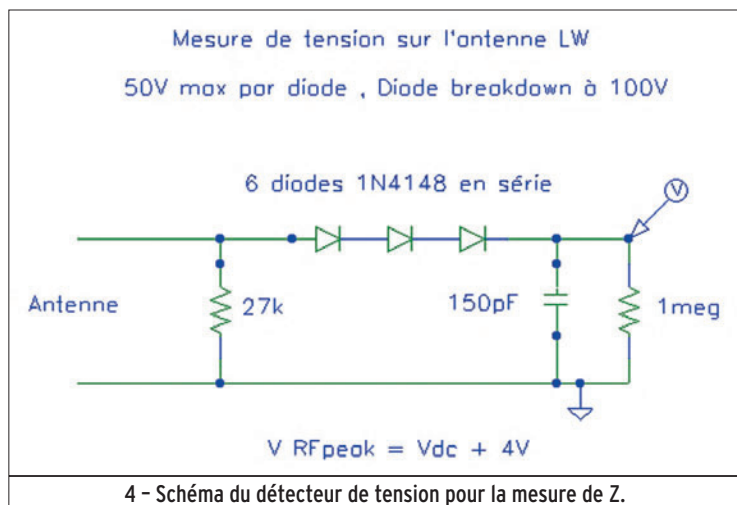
Mesure de tension sur l'antenne LW

50V max par diode , Diode breakdown à 100V

6 diodes 1N4148 en série

V

Antenne

27k

150pF

1meg

V RFpeak = Vdc + 4V

4 – Schéma du détecteur de tension pour la mesure de Z.